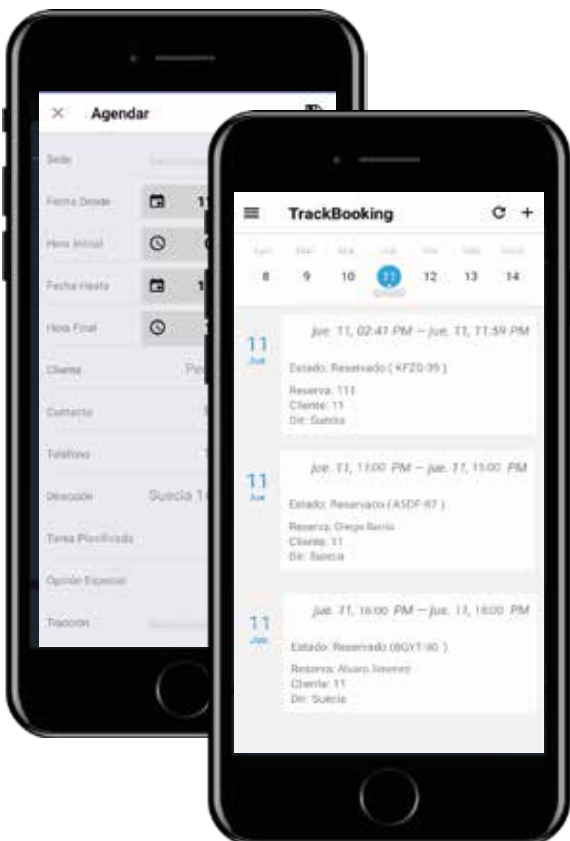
× Agendar

Sede

Fecha Desde 1

Hora Inicial

Fecha Hasta 1

Hora Final

Cliente Pe

Contacto

Teléfono

Dirección Suecia 1

Tarea Planificada

Opción Especial

Tracción

TrackBooking

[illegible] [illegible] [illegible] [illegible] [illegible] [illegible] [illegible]
8 9 10 11 12 13 14

11
Jun
jue. 11, 02:41 PM – jue. 11, 11:59 PM
Estado: Reservado ( KFZG-35 )
Reserva: 111
Cliente: 11
Dir: Suecia

11
Jun
jue. 11, 11:00 PM – jue. 11, 11:00 PM
Estado: Reservado ( ASDF-87 )
Reserva: Diego Barría
Cliente: 11
Dir: Suecia

11
Jun
jue. 11, 16:00 PM – jue. 11, 18:00 PM
Estado: Reservado (BGYT-90 )
Reserva: Alvaro Jimenez
Cliente: 11
Dir: Suecia